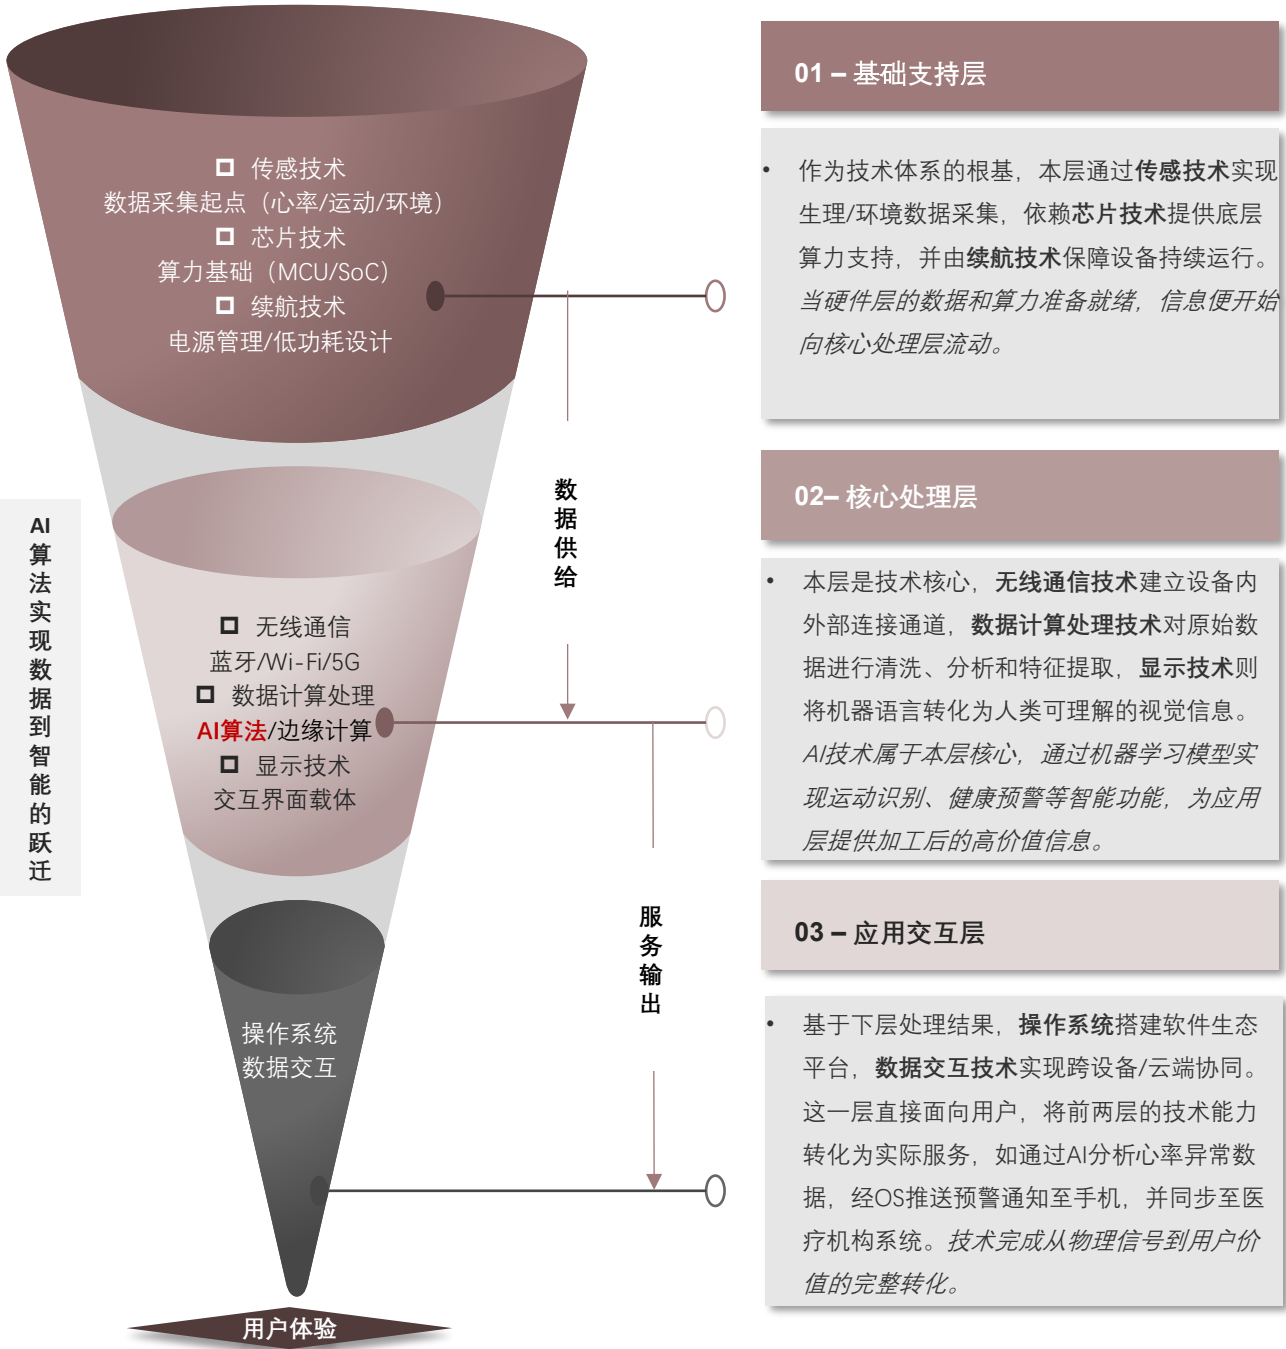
□ 传感技术
数据采集起点（心率/运动/环境）
□ 芯片技术
算力基础（MCU/SoC）
□ 续航技术
电源管理/低功耗设计

□ 无线通信
蓝牙/Wi-Fi/5G
□ 数据计算处理
AI算法/边缘计算
□ 显示技术
交互界面载体

操作系统
数据交互

用户体验

AI算法实现数据到智能的跃迁

数据供给

服务输出

01 – 基础支持层

• 作为技术体系的根基，本层通过传感技术实现生理/环境数据采集，依赖芯片技术提供底层算力支持，并由续航技术保障设备持续运行。当硬件层的数据和算力准备就绪，信息便开始向核心处理层流动。

02– 核心处理层

• 本层是技术核心，无线通信技术建立设备内外部连接通道，数据计算处理技术对原始数据进行清洗、分析和特征提取，显示技术则将机器语言转化为人类可理解的视觉信息。AI技术属于本层核心，通过机器学习模型实现运动识别、健康预警等智能功能，为应用层提供加工后的高价值信息。

03 – 应用交互层

• 基于下层处理结果，操作系统搭建软件生态平台，数据交互技术实现跨设备/云端协同。这一层直接面向用户，将前两层的技术能力转化为实际服务，如通过AI分析心率异常数据，经OS推送预警通知至手机，并同步至医疗机构系统。技术完成从物理信号到用户价值的完整转化。